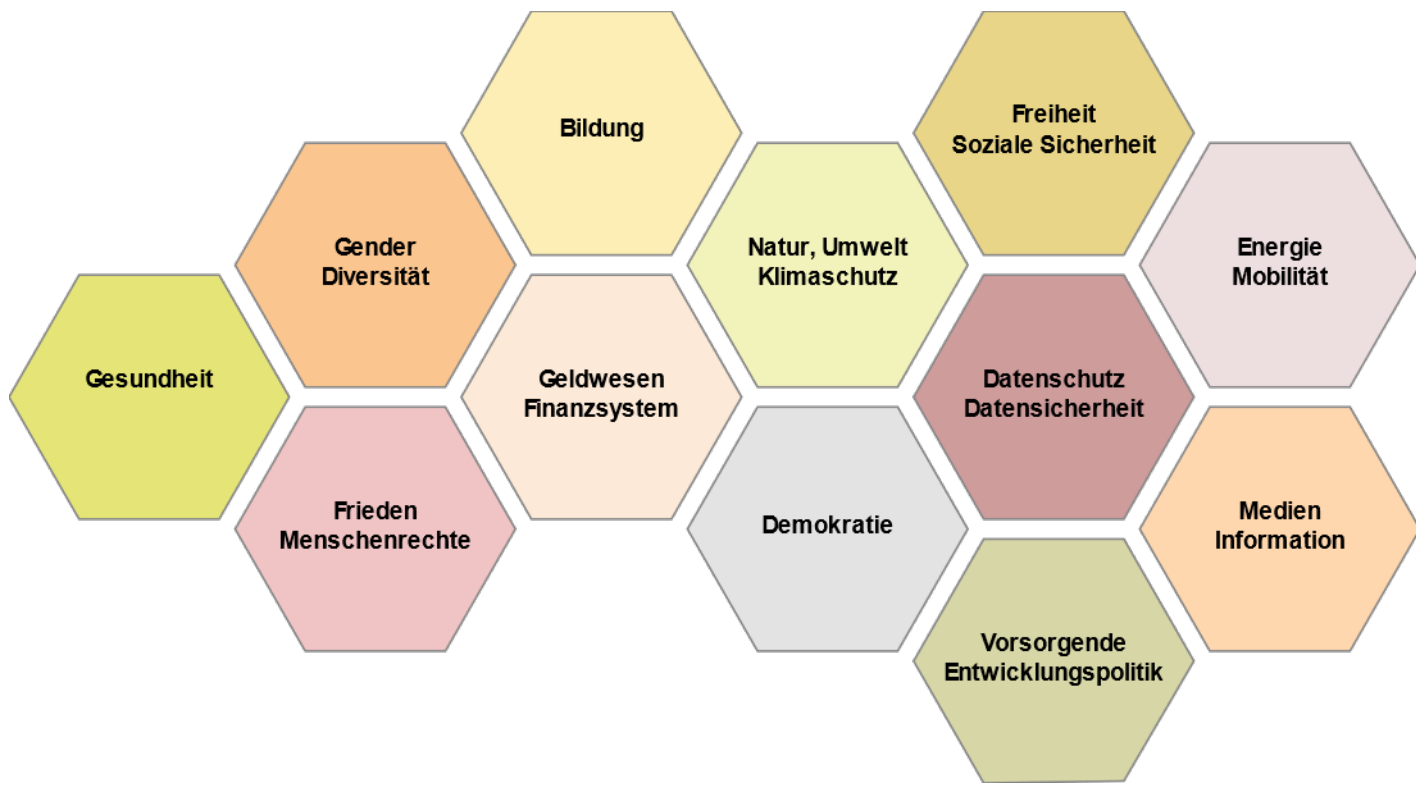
Bildung

Freiheit
Soziale Sicherheit

Gender
Diversität

Natur, Umwelt
Klimaschutz

Energie
Mobilität

Gesundheit

Geldwesen
Finanzsystem

Datenschutz
Datensicherheit

Frieden
Menschenrechte

Demokratie

Medien
Information

Vorsorgende
Entwicklungspolitik